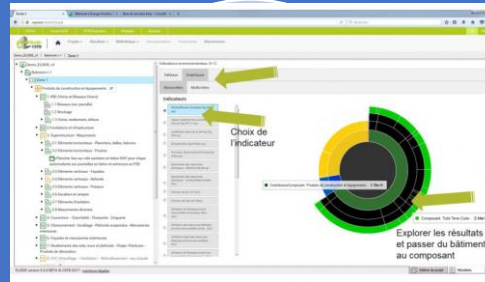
Choix de l'indicateur

Explorer les résultats et passer du bâtiment au composant

Indicateurs

Contribution par composant : Produits de construction et équipements : 1.9%

Composant : Toile Terre Cuite